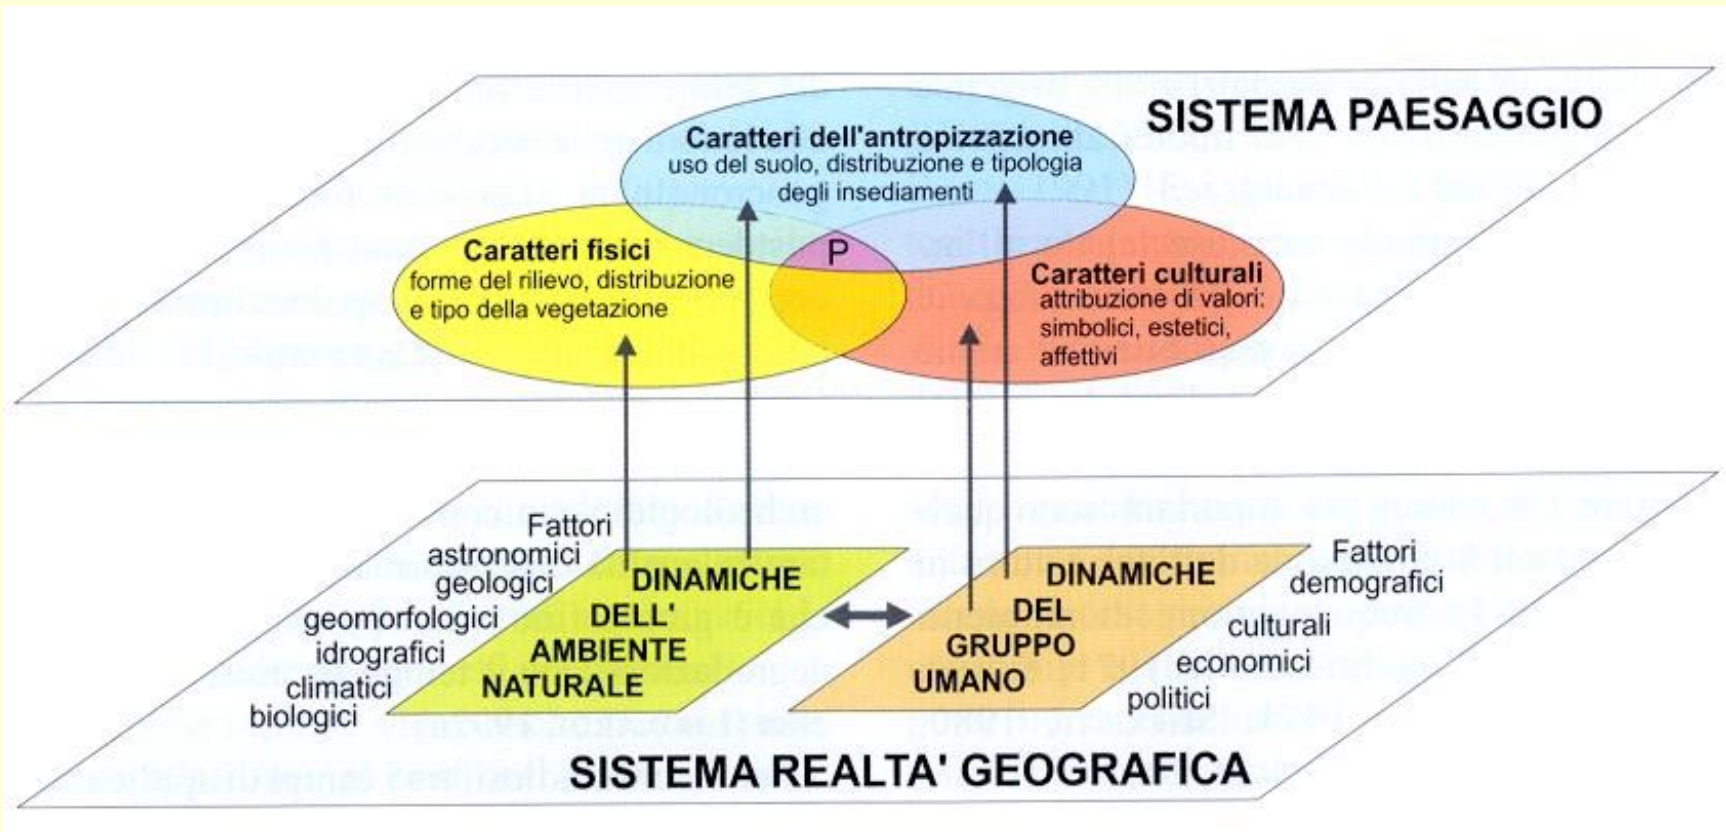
SISTEMA PAESAGGIO

Caratteri dell'antropizzazione
uso del suolo, distribuzione e tipologia degli insediamenti

Caratteri fisici
forme del rilievo, distribuzione e tipo della vegetazione

P

Caratteri culturali
attribuzione di valori: simbolici, estetici, affettivi

Fattori
astronomici
geologici
geomorfologici
idrografici
climatici
biologici

DINAMICHE DELL' AMBIENTE NATURALE

DINAMICHE DEL GRUPPO UMANO

Fattori
demografici
culturali
economici
politici

SISTEMA REALTA' GEOGRAFICA